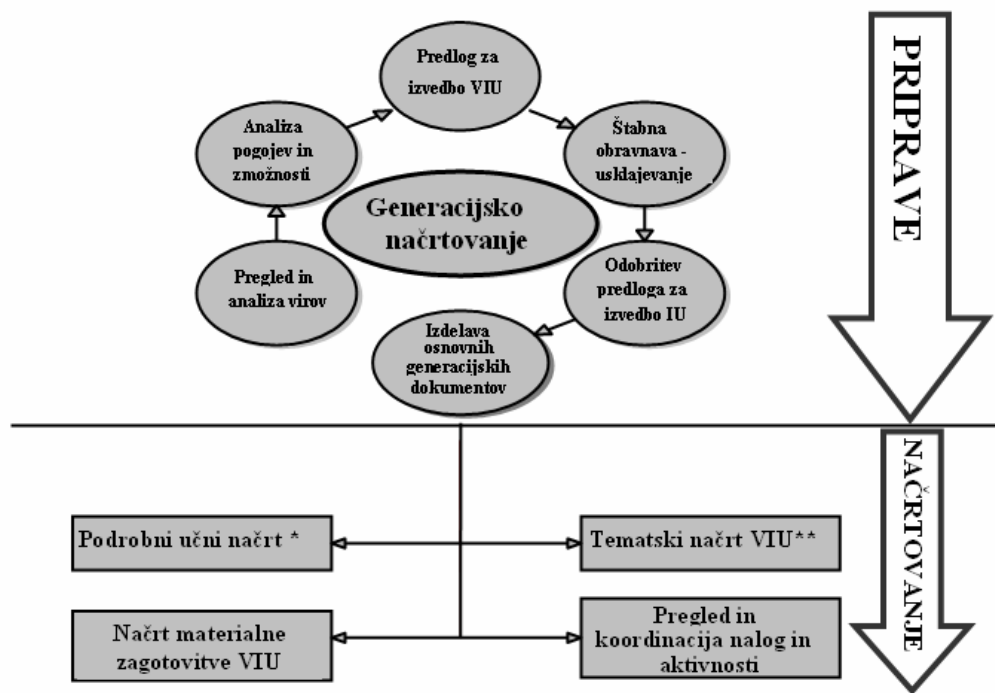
Predlog za izvedbo VIU

Štabna obravnava - usklajevanje

Odobritev predloga za izvedbo IU

Izdelava osnovnih generacijskih dokumentov

Pregled in analiza virov

Analiza pogojev in zmožnosti

Generacijsko načrtovanje

PRIPRAVE

NAČRTOVANJE

Podrobni učni načrt *

Tematski načrt VIU**

Načrt materialne zagotovitve VIU

Pregled in koordinacija nalog in aktivnosti